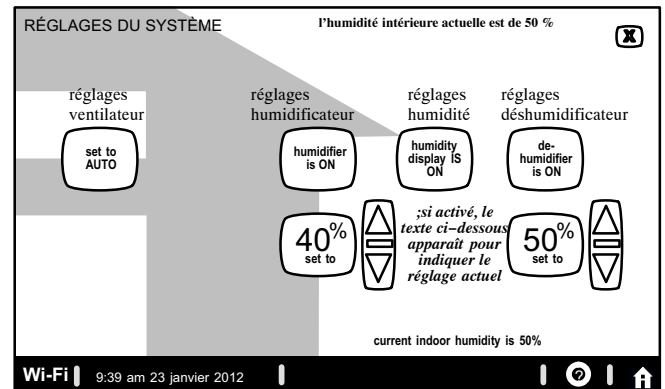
RÉGLAGES DU SYSTÈME

l'humidité intérieure actuelle est de 50 %

X

réglages ventilateur

set to AUTO

réglages humidificateur

humidifier is ON

réglages humidité

humidity display IS ON

réglages déshumidificateur

de-humidifier is ON

40% set to

;si activé, le texte ci–dessous apparaît pour indiquer le réglage actuel

50% set to

current indoor humidity is 50%

Wi-Fi 9:39 am 23 janvier 2012